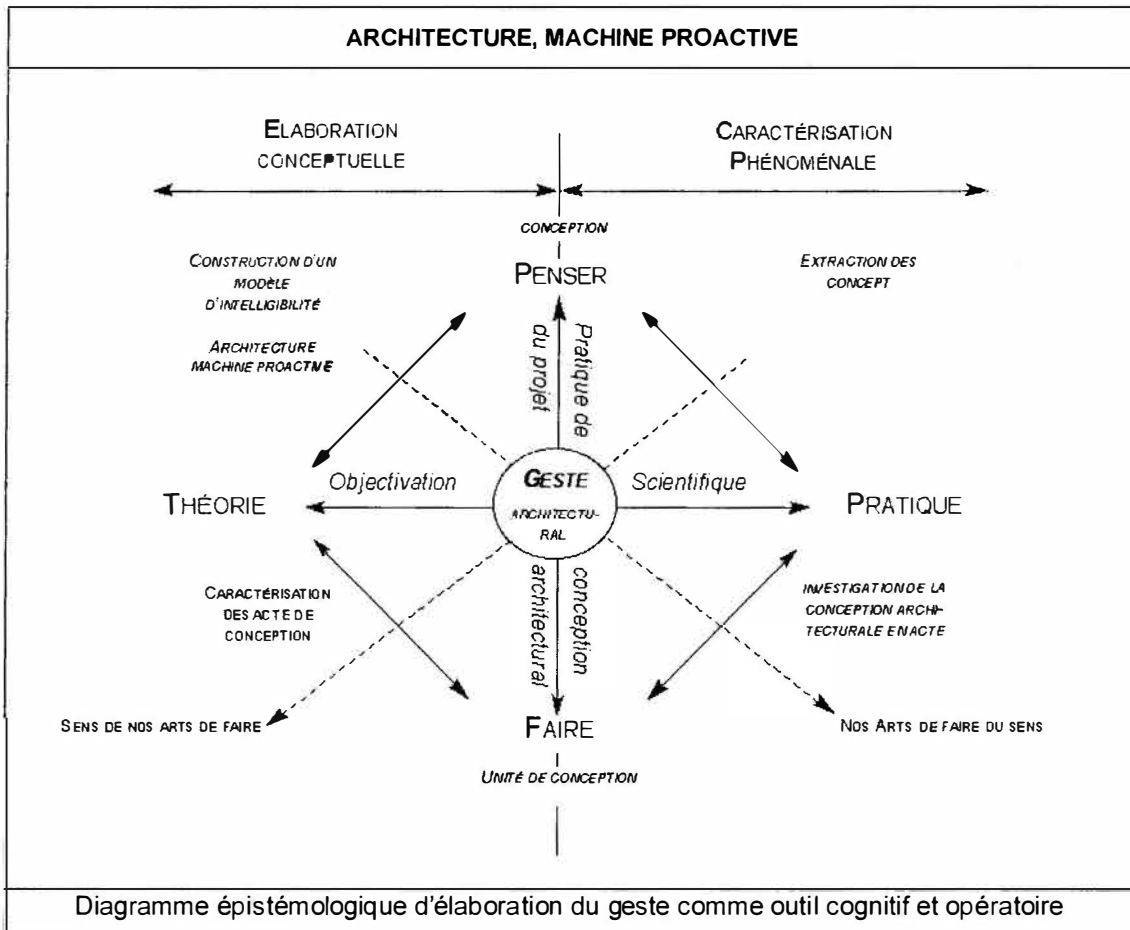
ARCHITECTURE, MACHINE PROACTIVE

ELABORATION CONCEPTUELLE

CARACTÉRISATION PHÉNOMÉNALE

CONCEPTION

PENSER

CONSTRUCTION D'UN MODÈLE D'INTELLIGIBILITÉ

ARCHITECTURE MACHINE PROACTIVE

EXTRACTION DES CONCEPT

du projet

Pratique de

Objectivation

GESTE ARCHITECTURAL

Scientifique

THÉORIE

PRATIQUE

CARACTÉRISATION DES ACTE DE CONCEPTION

architectural

conception

INVESTIGATION DE LA CONCEPTION ARCHITECTURALE EN ACTE

SENS DE NOS ARTS DE FAIRE

FAIRE

NOS ARTS DE FAIRE DU SENS

UNITÉ DE CONCEPTION

Diagramme épistémologique d'élaboration du geste comme outil cognitif et opératoire